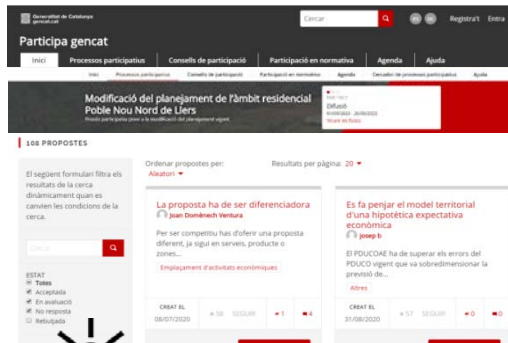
Generalitat de Catalunya gencat.cat

Cercar

Registra't Entra

Participa gencat

Inici | Processos participatius | Consells de participació | Participació en normativa | Agenda | Ajuda

Inici | Processos participatius | Consells de participació | Participació en normativa | Agenda | Cercador de processos participatius | Ajuda

Modificació del planejament de l'àmbit residencial Poble Nou Nord de Lliers

Procés participatiu per a la modificació del planejament vigent

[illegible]
Difusió
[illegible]
Veure les fases

108 PROPOSTES

El següent formulari filtra els resultats de la cerca dinàmicament quan es canvien les condicions de la cerca.

Cercar

ESTAT
Totes
Acceptada
En avaluació
No resposta
Rebutjada

Ordenar propostes per:
Aleatori

Resultats per pàgina: 20

La proposta ha de ser diferenciadora
Joan Domènech Ventura

Per ser competitiu has d'oferir una proposta diferent, ja sigui en serveis, producte o zones...

Emplaçament d'activitats econòmiques

CREAT EL
08/07/2020
58 SEGUIR 1 4

Es fa penjar el model territorial d'una hipotètica expectativa econòmica
Josep b

El PDUCOAE ha de superar els errors del PDUCO vigent que va sobredimensionar la previsió de...

Altres

CREAT EL
31/08/2020
57 SEGUIR 0 0